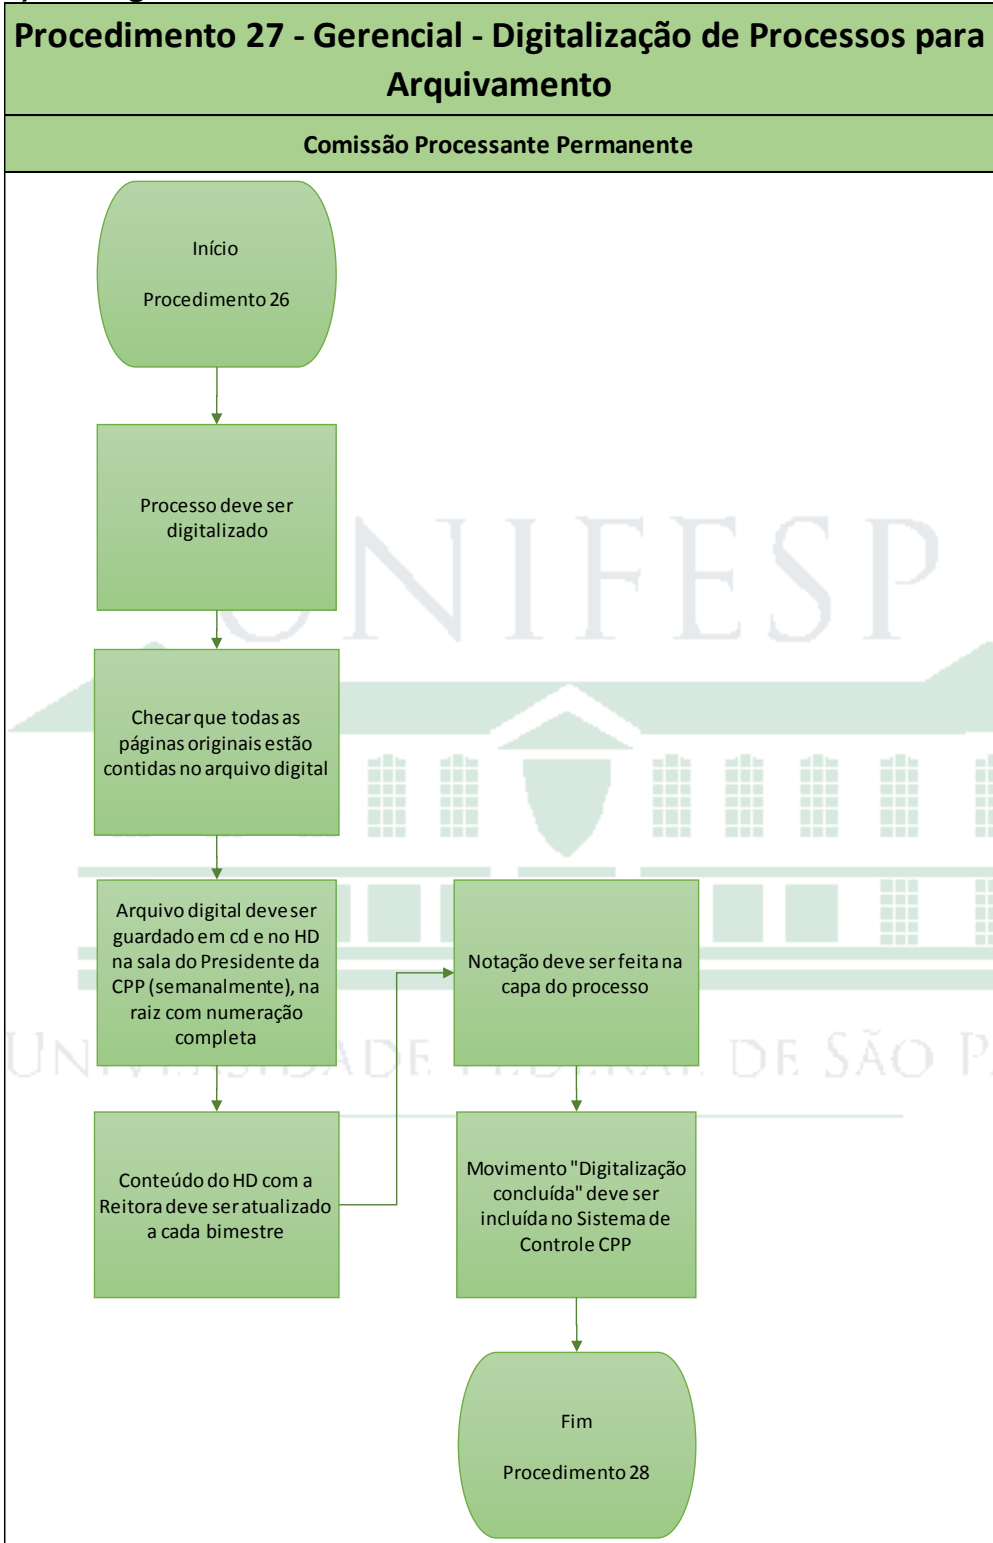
Procedimento 27 - Gerencial - Digitalização de Processos para Arquivamento

Comissão Processante Permanente

Início

Procedimento 26

Processo deve ser digitalizado

Checar que todas as páginas originais estão contidas no arquivo digital

Arquivo digital deve ser guardado em cd e no HD na sala do Presidente da CPP (semanalmente), na raiz com numeração completa

Conteúdo do HD com a Reitora deve ser atualizado a cada bimestre

Notação deve ser feita na capa do processo

Movimento "Digitalização concluída" deve ser incluída no Sistema de Controle CPP

Fim

Procedimento 28

UNIFESP

UN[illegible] DE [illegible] DE SÃO P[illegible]